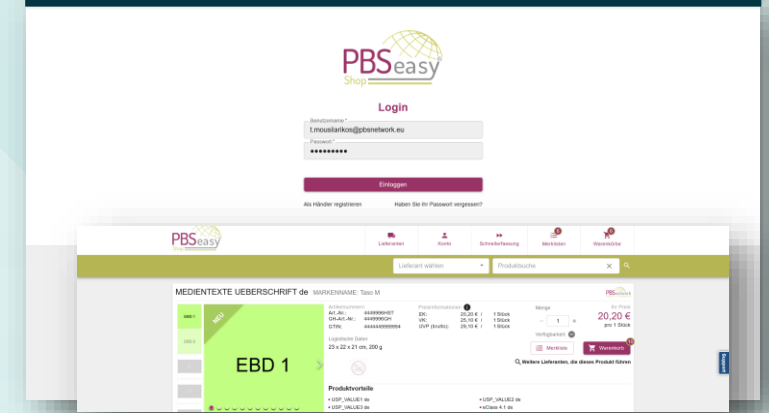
PBSeasy Shop

Login

Benutzername *
f.mousiarikos@pbsnetwork.eu
Passwort *
••••••••••

Einloggen

Als Händler registrieren
Haben Sie Ihr Passwort vergessen?

PBSeasy Shop

Lieferanten
Konto
Schnellerfassung
Merklisten
Warenkörbe

Lieferant wählen
Produktsuche

MEDIENTEXTE UEBERSCHRIFT de MARKENNAME: Taso M

EBD 1

NEU

EBD 1

Artikelnummern
Art.-Nr.: 4449996H87
GH-Art.-Nr.: 4449996GH
GTIN: 4444449999954

Preisinformationen
EK: 20,20 € / 1 Stück
VK: 25,10 € / 1 Stück
UVP (Endkd): 29,10 € / 1 Stück

Logistische Daten
23 x 22 x 21 cm, 200 g

Menge
- 1 +

Verfügbarkeit

Ihr Preis
20,20 €
pro 1 Stück

Merkliste
Warenkorb

Weitere Lieferanten, die dieses Produkt führen

Produktvorteile
• USP_VALUE1 de
• USP_VALUE3 de
• USP_VALUE2 de
• eClass 4.1 de

Support